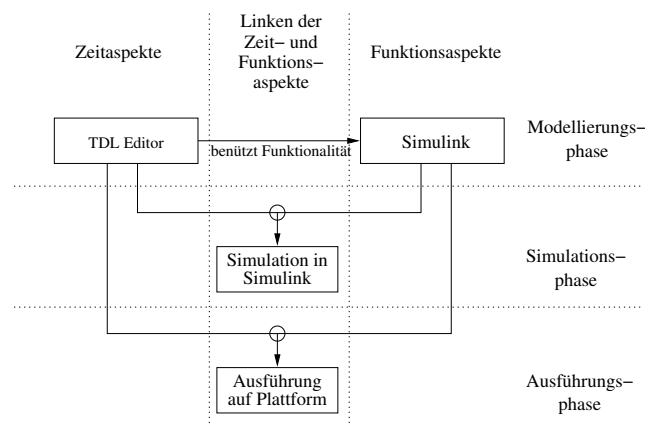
Zeitaspekte

Linken der Zeit− und Funktions− aspekte

Funktionsaspekte

TDL Editor

benützt Funktionalität

Simulink

Modellierungs− phase

Simulation in Simulink

Simulations− phase

Ausführung auf Plattform

Ausführungs− phase